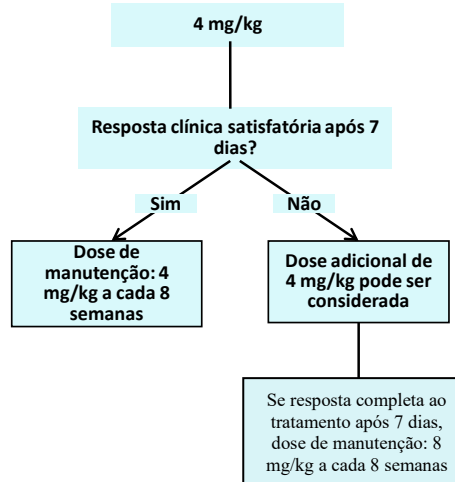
4 mg/kg

Resposta clínica satisfatória após 7 dias?

Sim

Não

Dose de manutenção: 4 mg/kg a cada 8 semanas

Dose adicional de 4 mg/kg pode ser considerada

Se resposta completa ao tratamento após 7 dias, dose de manutenção: 8 mg/kg a cada 8 semanas